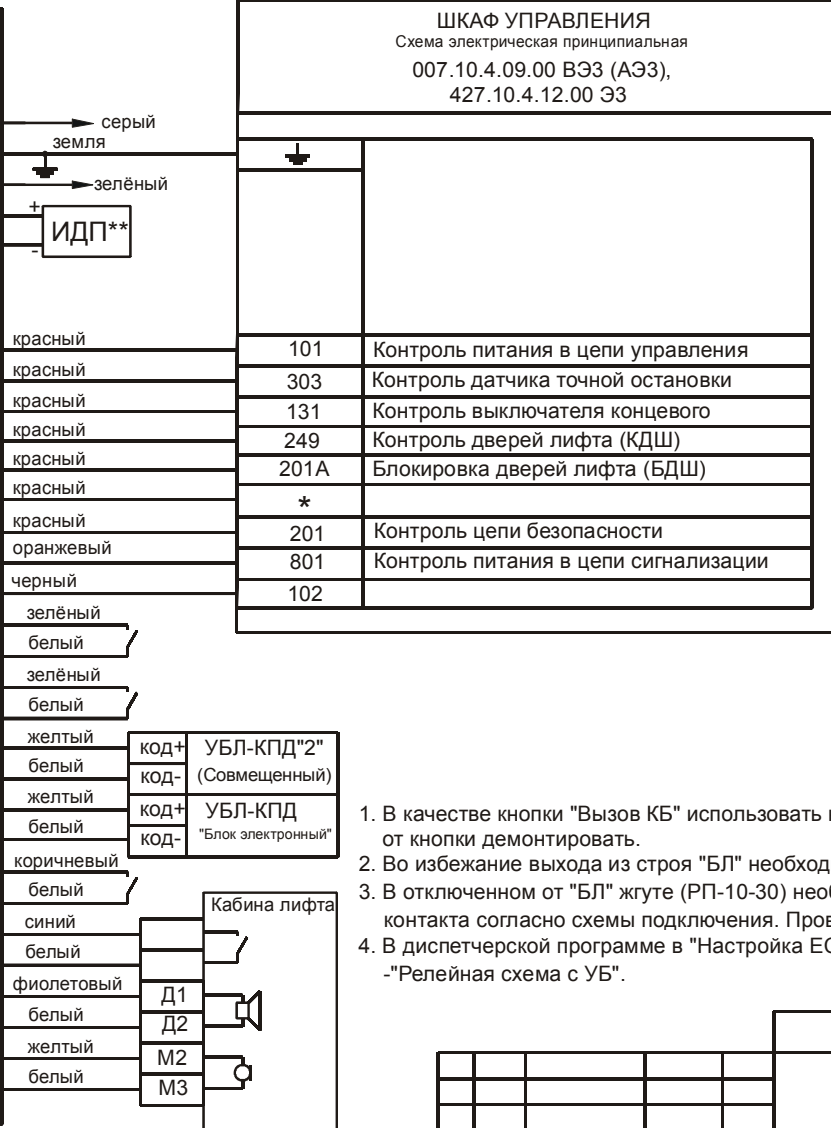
ШКАФ УПРАВЛЕНИЯ
Схема электрическая принципиальная
007.10.4.09.00 ВЭ3 (АЭ3),
427.10.4.12.00 Э3

серый
земля
зелёный
ИДП**

| | |
|---|---|
| 101 | Контроль питания в цепи управления |
| 303 | Контроль датчика точной остановки |
| 131 | Контроль выключателя концевого |
| 249 | Контроль дверей лифта (КДШ) |
| 201А | Блокировка дверей лифта (БДШ) |
| * | |
| 201 | Контроль цепи безопасности |
| 801 | Контроль питания в цепи сигнализации |
| 102 | |

красный
красный
красный
красный
красный
красный
красный
оранжевый
черный
зелёный
белый
зелёный
белый
желтый
белый
желтый
белый
коричневый
белый
синий
белый
фиолетовый
белый
желтый
белый

код+
код-
УБЛ-КПД"2"
(Совмещенный)
код+
код-
УБЛ-КПД
"Блок электронный"

Кабина лифта
Д1
Д2
М2
М3

1. В качестве кнопки "Вызов КБ" использовать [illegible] от кнопки демонтировать.
2. Во избежание выхода из строя "БЛ" необход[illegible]
3. В отключенном от "БЛ" жгуте (РП-10-30) нео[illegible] контакта согласно схемы подключения. Пров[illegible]
4. В диспетчерской программе в "Настройка Е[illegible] -"Релейная схема с УБ".